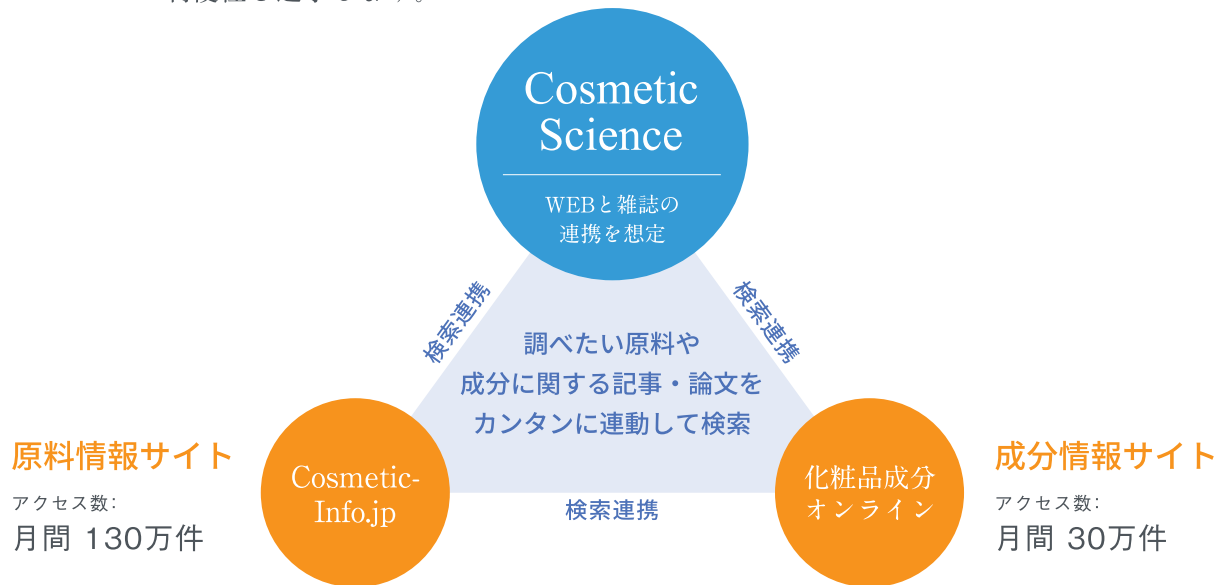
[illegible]

Cosmetic Science

WEBと雑誌の連携を想定

検索連携

検索連携

調べたい原料や成分に関する記事・論文をカンタンに連動して検索

原料情報サイト
アクセス数:
月間 130万件

Cosmetic-Info.jp

検索連携

化粧品成分オンライン

成分情報サイト
アクセス数:
月間 30万件